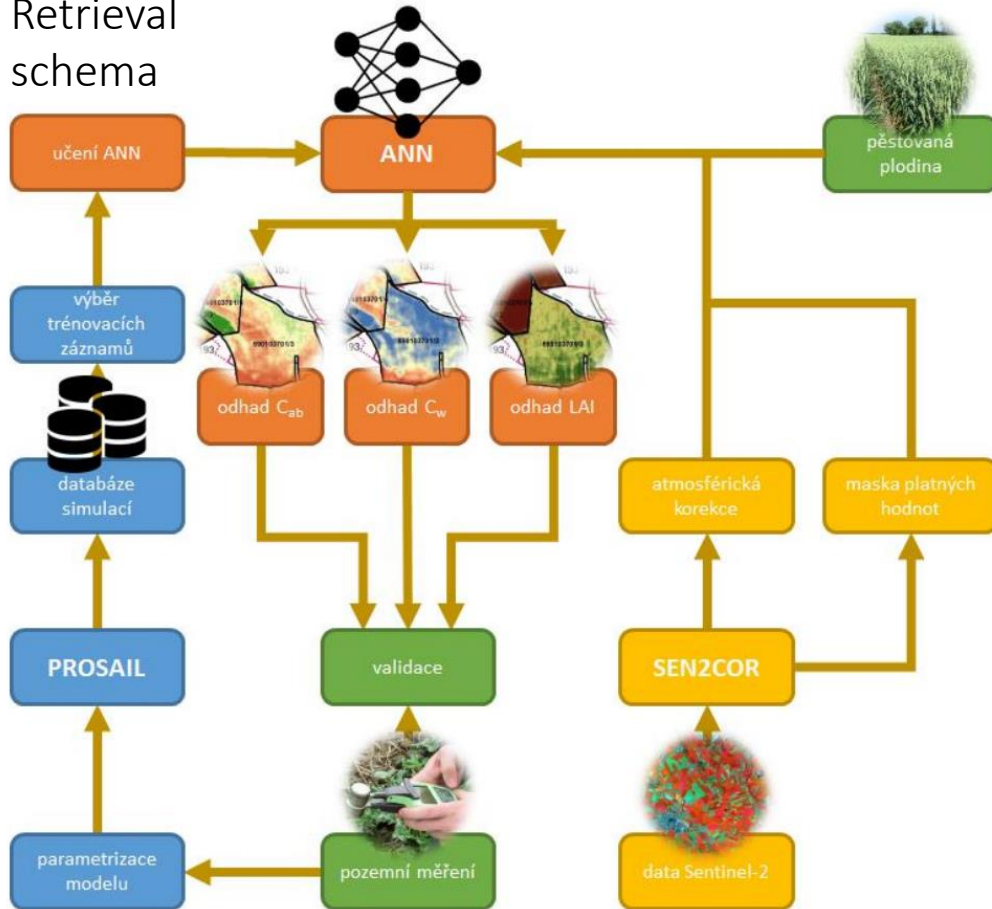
Retrieval schema

učení ANN

ANN

pěstovaná plodina

výběr trénovacích záznamů

odhad $C_{ab}$

odhad $C_{w}$

odhad LAI

databáze simulací

atmosférická korekce

maska platných hodnot

PROSAIL

validace

SEN2COR

parametrizace modelu

pozemní měření

data Sentinel-2